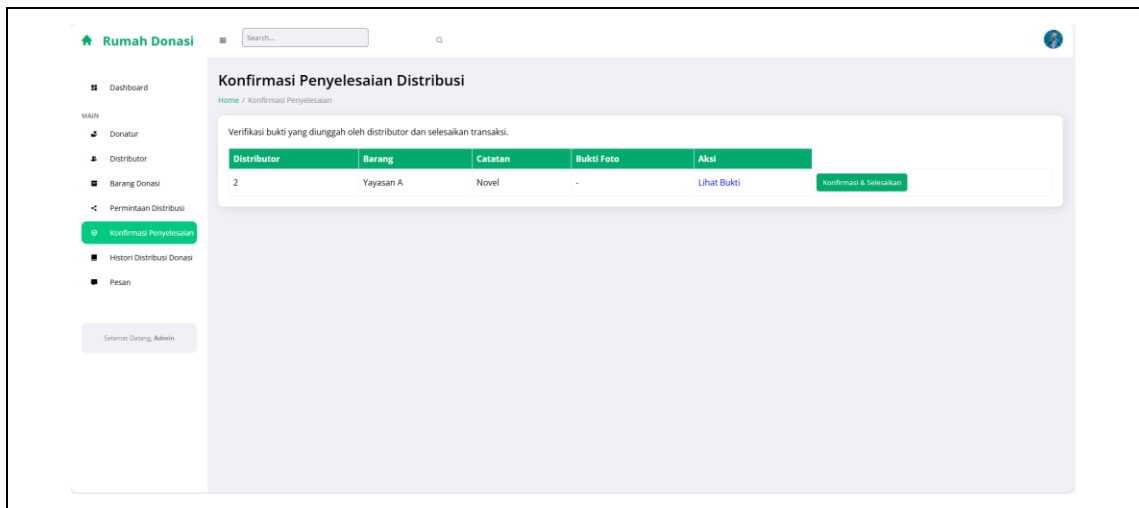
Rumah Donasi

Search...

Dashboard

MAIN

Donatur

Distributor

Barang Donasi

Permintaan Distribusi

Konfirmasi Penyelesaian

Histori Distribusi Donasi

Pesan

Selamat Datang, Admin

Konfirmasi Penyelesaian Distribusi

Home / Konfirmasi Penyelesaian

Verifikasi bukti yang diunggah oleh distributor dan selesaikan transaksi.

| Distributor | Barang | Catatan | Bukti Foto | Aksi | |
|---|---|---|---|---|---|
| 2 | Yayasan A | Novel | - | Lihat Bukti | Konfirmasi & Selesaikan |